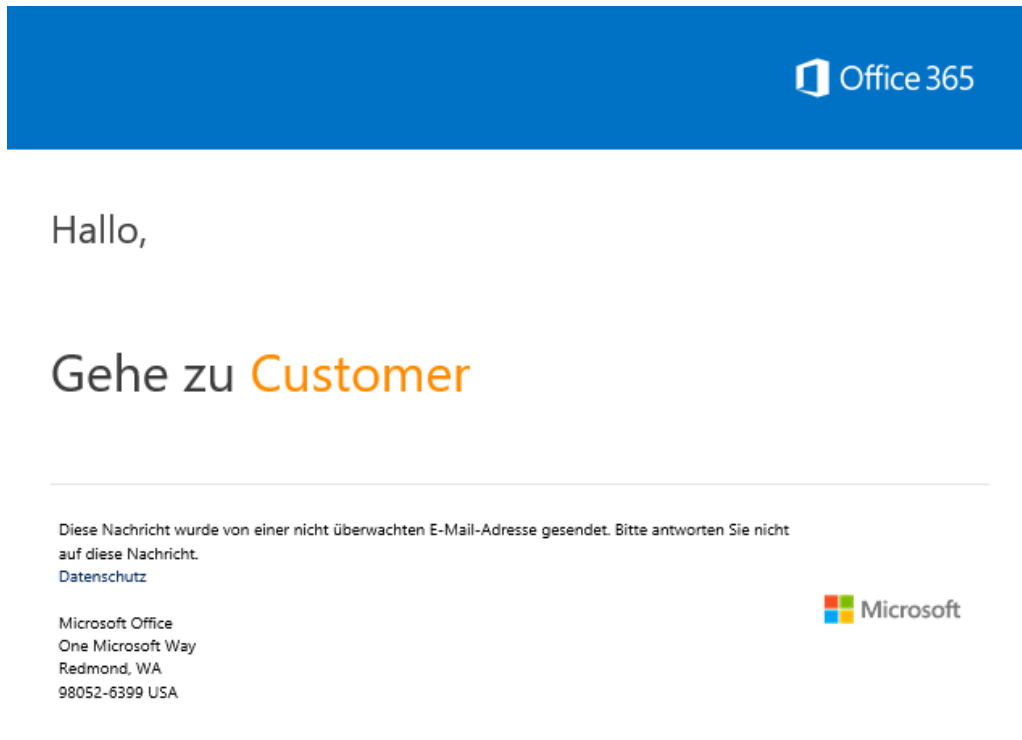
Office 365

Hallo,

Gehe zu Customer

Diese Nachricht wurde von einer nicht überwachten E-Mail-Adresse gesendet. Bitte antworten Sie nicht auf diese Nachricht.
Datenschutz

Microsoft Office
One Microsoft Way
Redmond, WA
98052-6399 USA

Microsoft